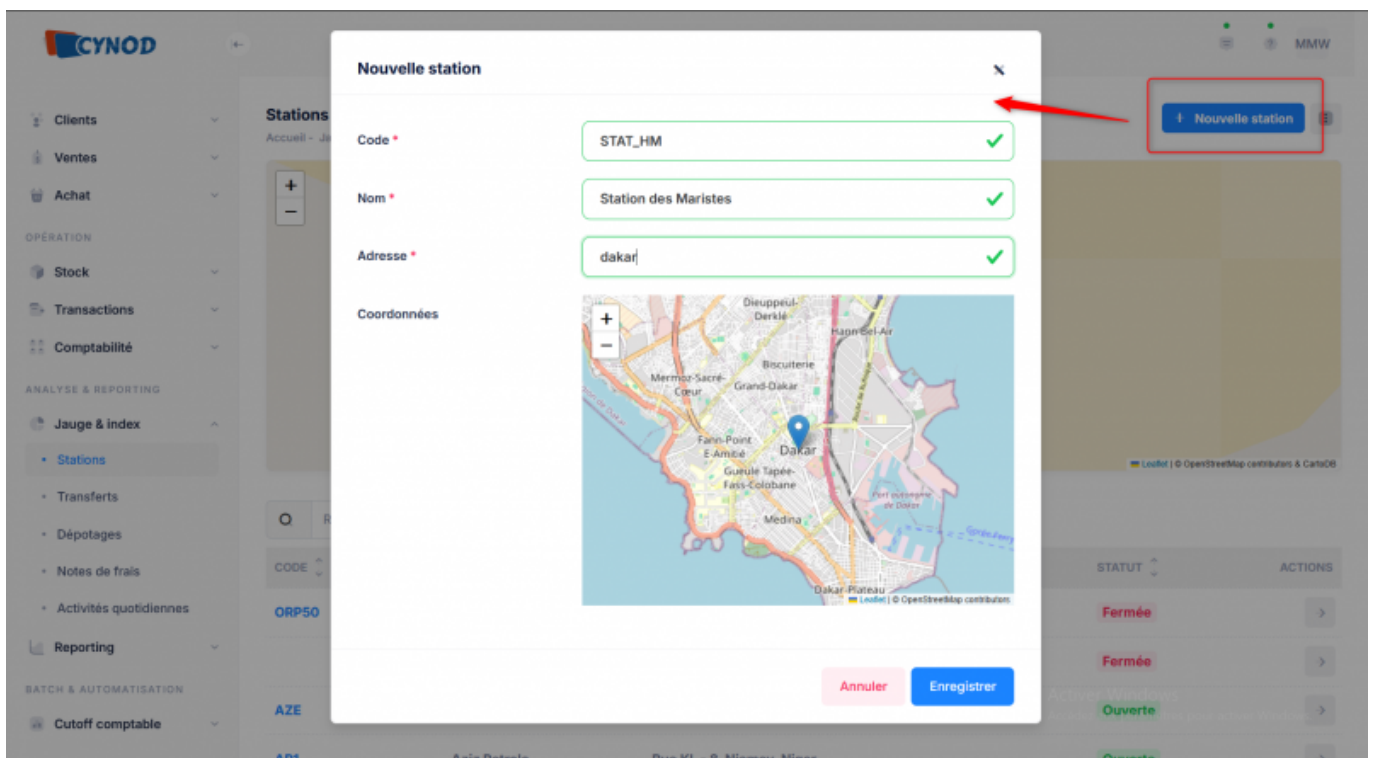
CYNOD

MMW

Clients
Ventes
Achat
OPÉRATION
Stock
Transactions
Comptabilité
ANALYSE & REPORTING
Jauge & index
Stations
Transferts
Dépotages
Notes de frais
Activités quotidiennes
Reporting
BATCH & AUTOMATISATION
Cutoff comptable

Stations
Accueil - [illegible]

+ Nouvelle station

Leaflet | © OpenStreetMap contributors & CartoDB

CODE
STATUT
ACTIONS
ORP50
Fermée
Fermée
AZE
Ouverte

Nouvelle station

Code *
STAT_HM
Nom *
Station des Maristes
Adresse *
dakar
Coordonnées

Dieuppeul-Derklé
Hann Bel-Air
Biscuiterie
Mermoz-Sacré-Cœur
Grand-Dakar
Fann-Point E-Amitié
Dakar
Gueule Tapée-Fass-Colobane
Port autonome de Dakar
Medina
Dakar-Plateau
Leaflet | © OpenStreetMap contributors

Annuler
Enregistrer